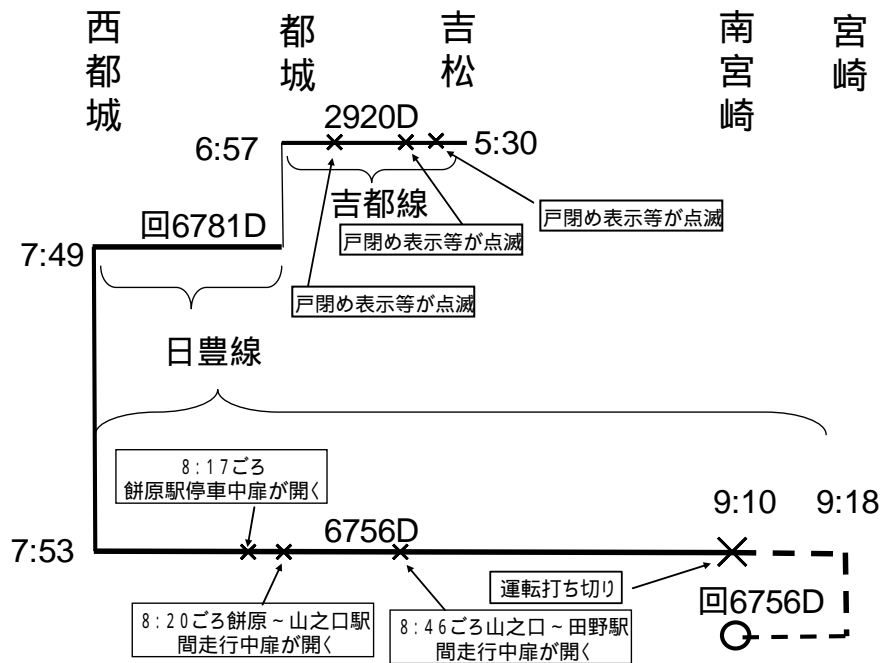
西都城

都城

吉松

南宮崎

宮崎

2920D

6:57

5:30

吉都線

戸閉め表示等が点滅

戸閉め表示等が点滅

回6781D

7:49

戸閉め表示等が点滅

日豊線

8:17ごろ
餅原駅停車中扉が開く

9:10

9:18

7:53

6756D

運転打ち切り

回6756D

8:20ごろ餅原～山之口駅間走行中扉が開く

8:46ごろ山之口～田野駅間走行中扉が開く